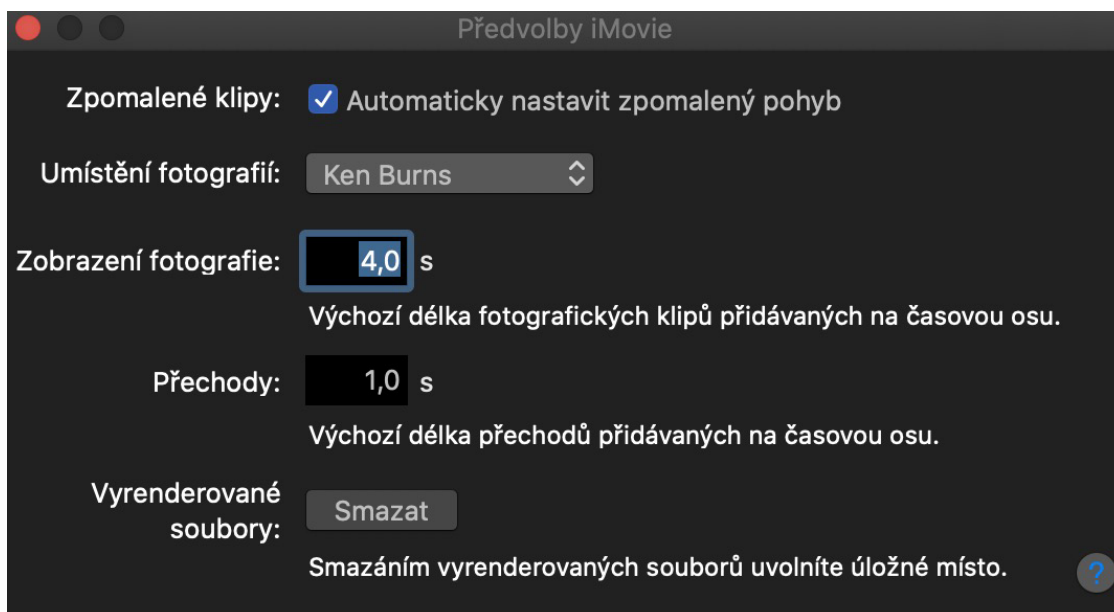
Předvolby iMovie

Zpomalené klipy: Automaticky nastavit zpomalený pohyb

Umístění fotografií: Ken Burns

Zobrazení fotografie: 4,0 s

Výchozí délka fotografických klipů přidávaných na časovou osu.

Přechody: 1,0 s

Výchozí délka přechodů přidávaných na časovou osu.

Vyrenderované soubory: Smazat

Smazáním vyrenderovaných souborů uvolníte úložné místo.

?